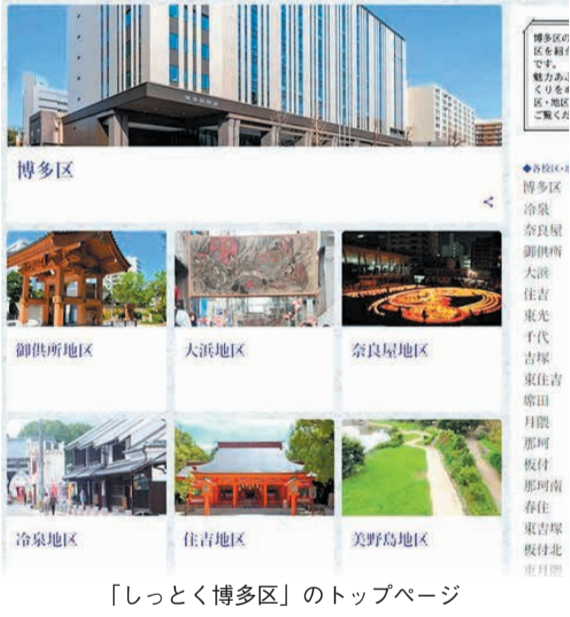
博多区

御供所地区

大浜地区

奈良屋地区

冷泉地区

住吉地区

美野島地区

博多区の
区を紹介
です。
魅力あふ
くりを
区・地区
ご覧くだ

◆各校区・

博多区
冷泉
奈良屋
御供所
大浜
住吉
東光
千代
吉塚
東住吉
席田
月隈
那珂
板付
那珂南
春住
東吉塚
板付北
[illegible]

「しっとく博多区」のトップページ